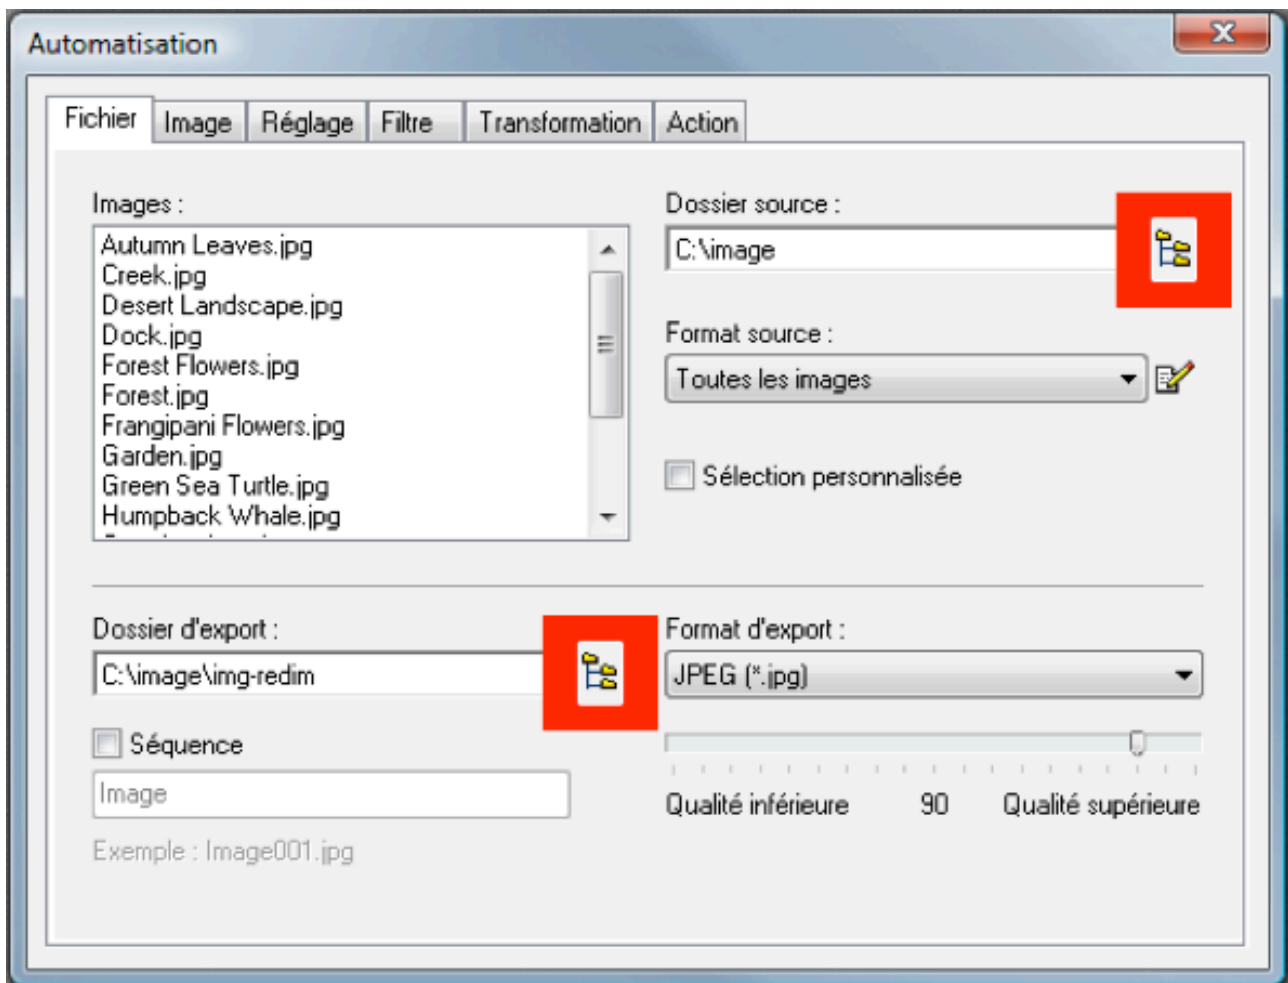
Automatisation

Fichier | Image | Réglage | Filtre | Transformation | Action

Images :

Autumn Leaves.jpg
Creek.jpg
Desert Landscape.jpg
Dock.jpg
Forest Flowers.jpg
Forest.jpg
Frangipani Flowers.jpg
Garden.jpg
Green Sea Turtle.jpg
Humpback Whale.jpg

Dossier source :

C:\image

Format source :

Toutes les images

Sélection personnalisée

Dossier d'export :

C:\image\img-redim

Séquence

Image

Exemple : Image001.jpg

Format d'export :

JPEG (*.jpg)

Qualité inférieure 90 Qualité supérieure